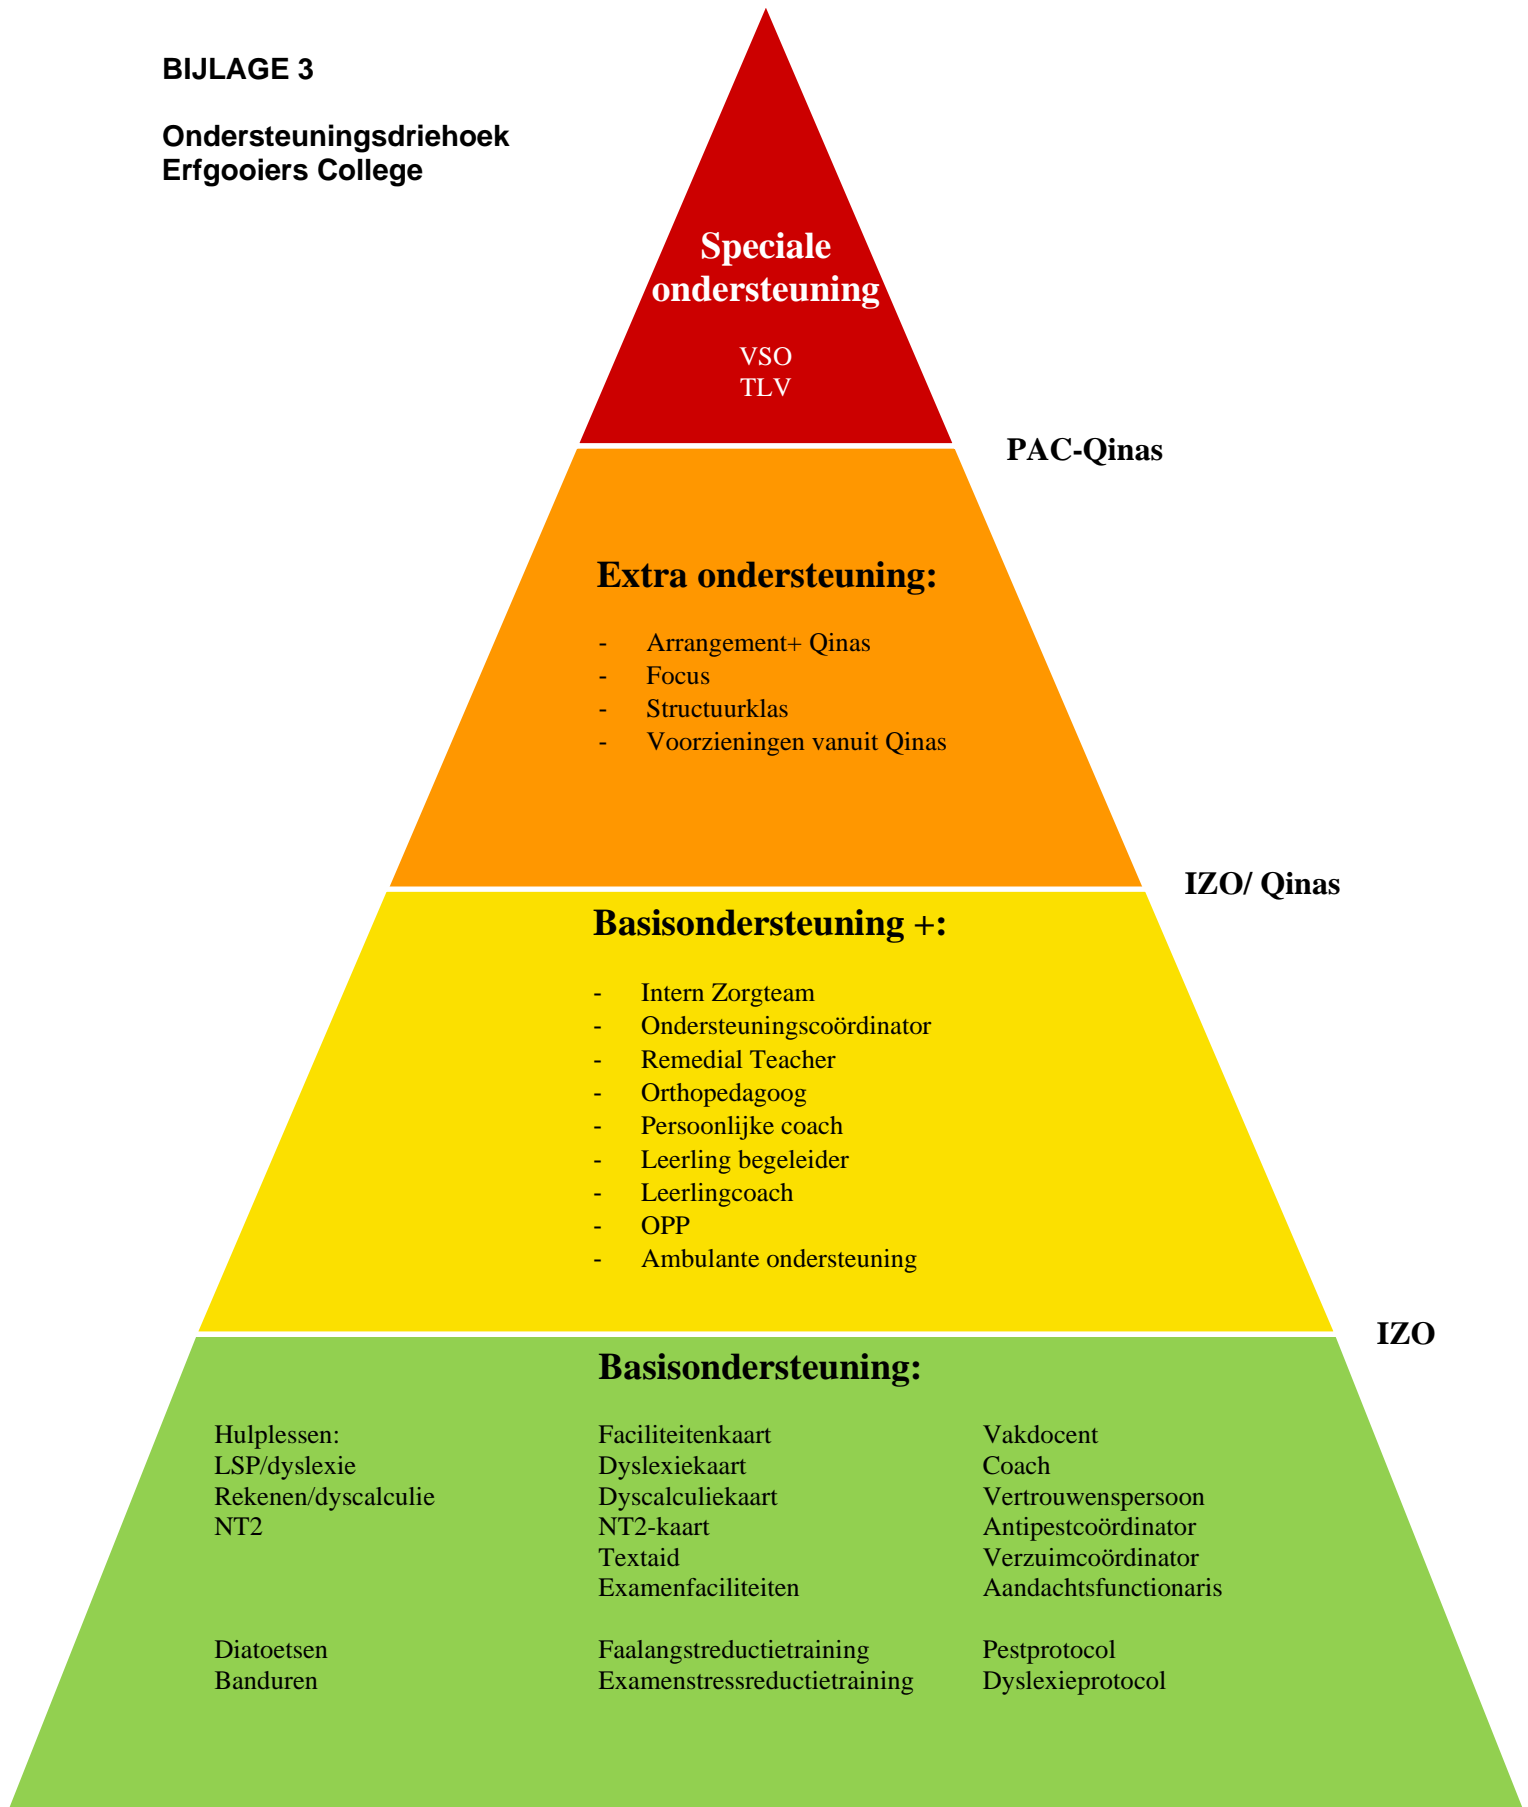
BIJLAGE 3

Ondersteuningsdriehoek
Erfgooiers College

Speciale ondersteuning

VSO
TLV

PAC-Qinas

Extra ondersteuning:

- Arrangement+ Qinas
- Focus
- Structuurklas
- Voorzieningen vanuit Qinas

IZO/ Qinas

Basisondersteuning +:

- Intern Zorgteam
- Ondersteuningscoördinator
- Remedial Teacher
- Orthopedagoog
- Persoonlijke coach
- Leerling begeleider
- Leerlingcoach
- OPP
- Ambulante ondersteuning

IZO

Basisondersteuning:

Hulplessen:
LSP/dyslexie
Rekenen/dyscalculie
NT2

Diatoetsen
Banduren

Faciliteitenkaart
Dyslexiekaart
Dyscalculiekaart
NT2-kaart
Textaid
Examenfaciliteiten

Faalangstreductietraining
Examenstressreductietraining

Vakdocent
Coach
Vertrouwenspersoon
Antipestcoördinator
Verzuimcoördinator
Aandachtsfunctionaris

Pestprotocol
Dyslexieprotocol